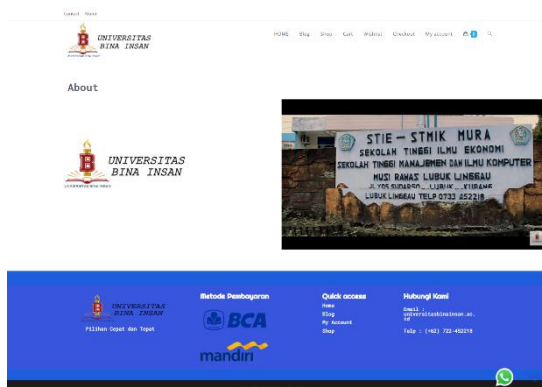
Contact About

UNIVERSITAS BINA INSAN

HOME Blog Shop Cart Wishlist Checkout My account

About

UNIVERSITAS BINA INSAN

STIE - STMIK MURA
SEKOLAH TINGGI ILMU EKONOMI
SEKOLAH TINGGI MANAJEMEN DAN ILMU KOMPUTER
MUSI RAWAS LUBUK LINGGAU
JL. YOS SUDARSO ... LUBUK ... KURANG
LUBUK LINGGAU TELP 0733 252218

UNIVERSITAS BINA INSAN

Pilihan Cepat dan Tepat

Metode Pembayaran

BCA

mandiri

Quick access

Home
Blog
My Account
Shop

Hubungi Kami

Email : universitasbinainsan.ac.id

Telp : (+62) 722-452218